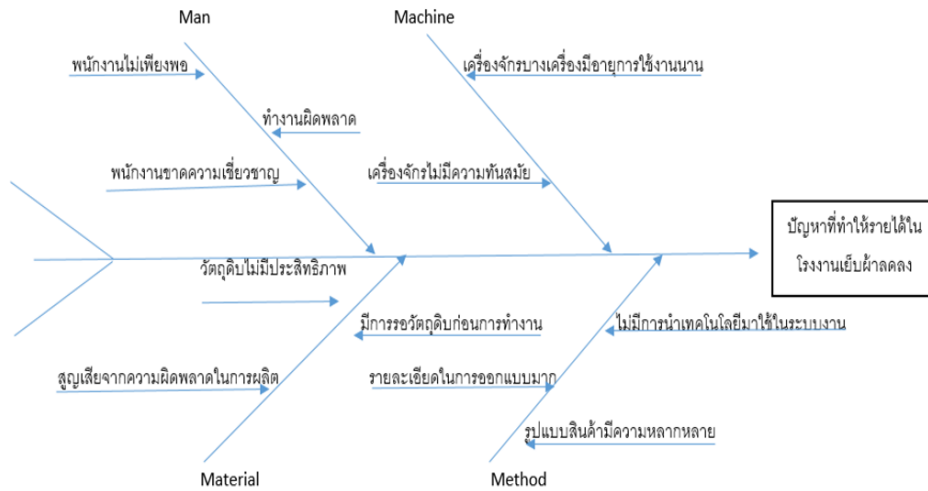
Man

Machine

พนักงานไม่เพียงพอ

เครื่องจักรบางเครื่องมีอายุการใช้งานนาน

ทำงานผิดพลาด

พนักงานขาดความเชี่ยวชาญ

เครื่องจักรไม่มีความทันสมัย

ปัญหาที่ทำให้รายได้ในโรงงานเย็บผ้าลดลง

วัตถุดิบไม่มีประสิทธิภาพ

มีการรอวัตถุดิบก่อนการทำงาน

ไม่มีการนำเทคโนโลยีมาใช้ในระบบงาน

สูญเสียจากความผิดพลาดในการผลิต

รายละเอียดในการออกแบบมาก

รูปแบบสินค้ามีความหลากหลาย

Material

Method